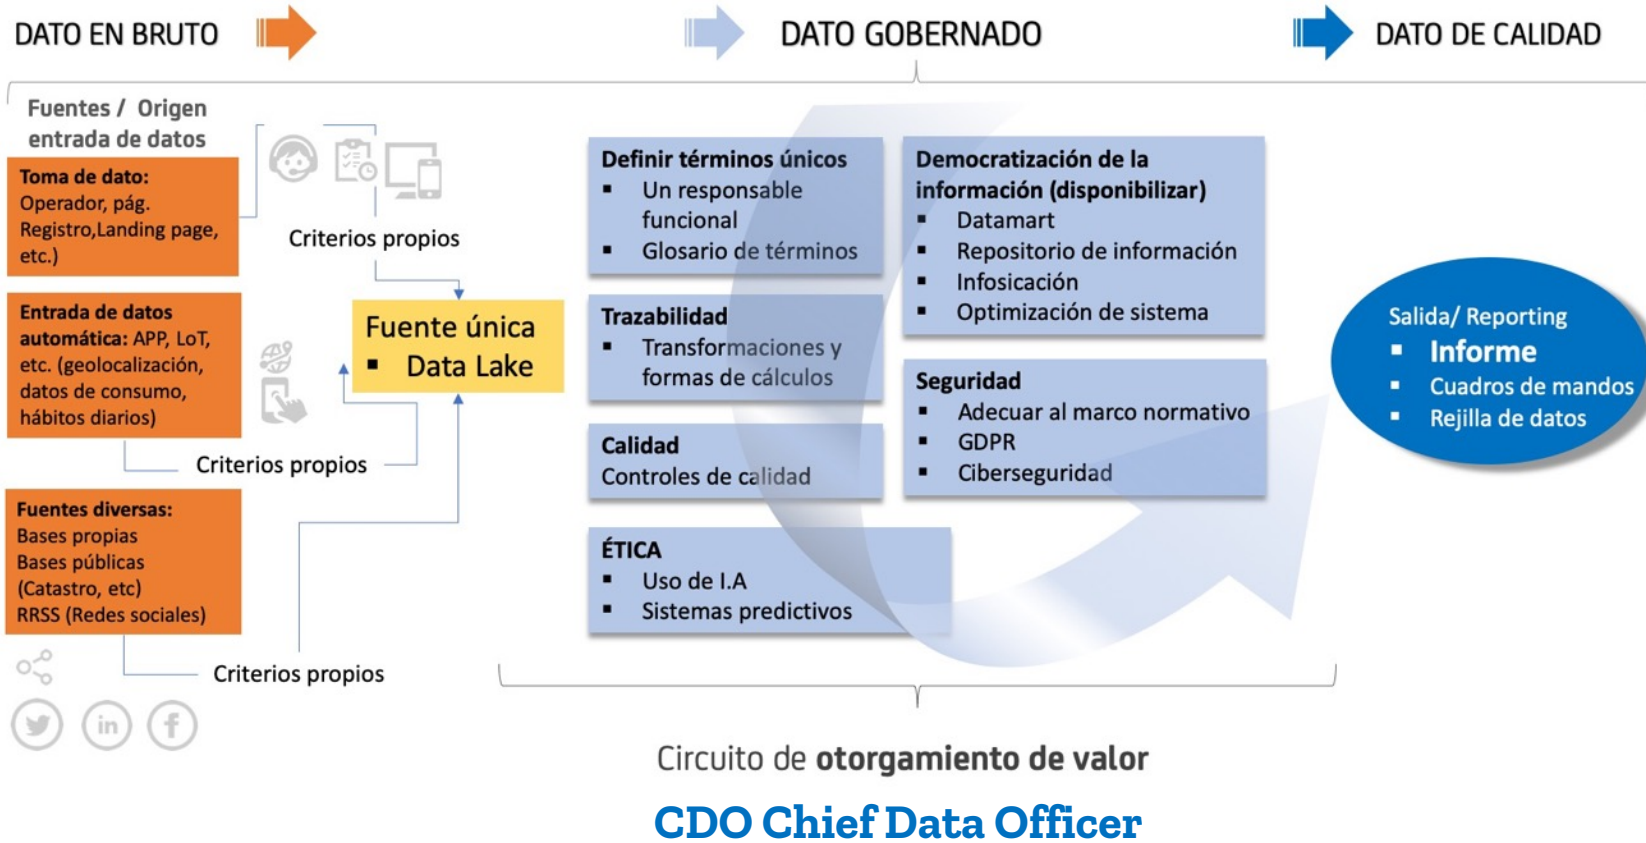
DATO EN BRUTO

DATO GOBERNADO

DATO DE CALIDAD

Fuentes / Origen entrada de datos

Toma de dato: Operador, pág. Registro,Landing page, etc.)

Criterios propios

Entrada de datos automática: APP, LoT, etc. (geolocalización, datos de consumo, hábitos diarios)

Fuente única
▪ Data Lake

Criterios propios

Fuentes diversas:
Bases propias
Bases públicas (Catastro, etc)
RRSS (Redes sociales)

Criterios propios

Definir términos únicos
▪ Un responsable funcional
▪ Glosario de términos

Trazabilidad
▪ Transformaciones y formas de cálculos

Calidad
Controles de calidad

ÉTICA
▪ Uso de I.A
▪ Sistemas predictivos

Democratización de la información (disponibilizar)
▪ Datamart
▪ Repositorio de información
▪ Infosicación
▪ Optimización de sistema

Seguridad
▪ Adecuar al marco normativo
▪ GDPR
▪ Ciberseguridad

Salida/ Reporting
▪ Informe
▪ Cuadros de mandos
▪ Rejilla de datos

Circuito de otorgamiento de valor

CDO Chief Data Officer